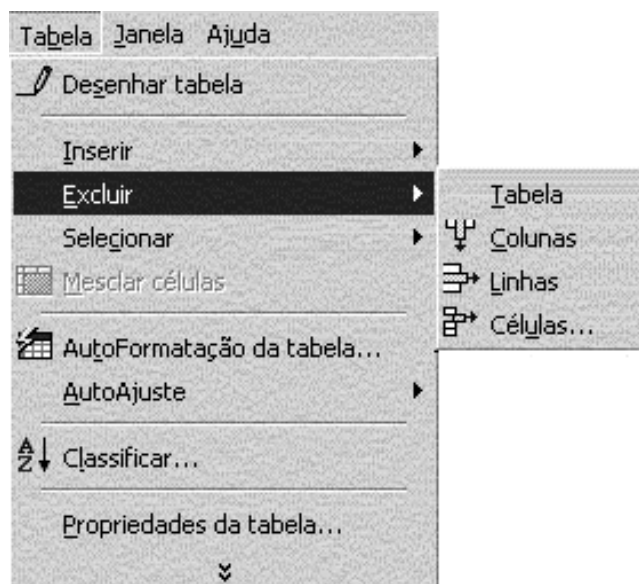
Tabela Janela Ajuda

Desenhar tabela

Inserir

Excluir

Selecionar

Mesclar células

AutoFormatação da tabela...

AutoAjuste

Classificar...

Propriedades da tabela...

Tabela

Colunas

Linhas

Células...